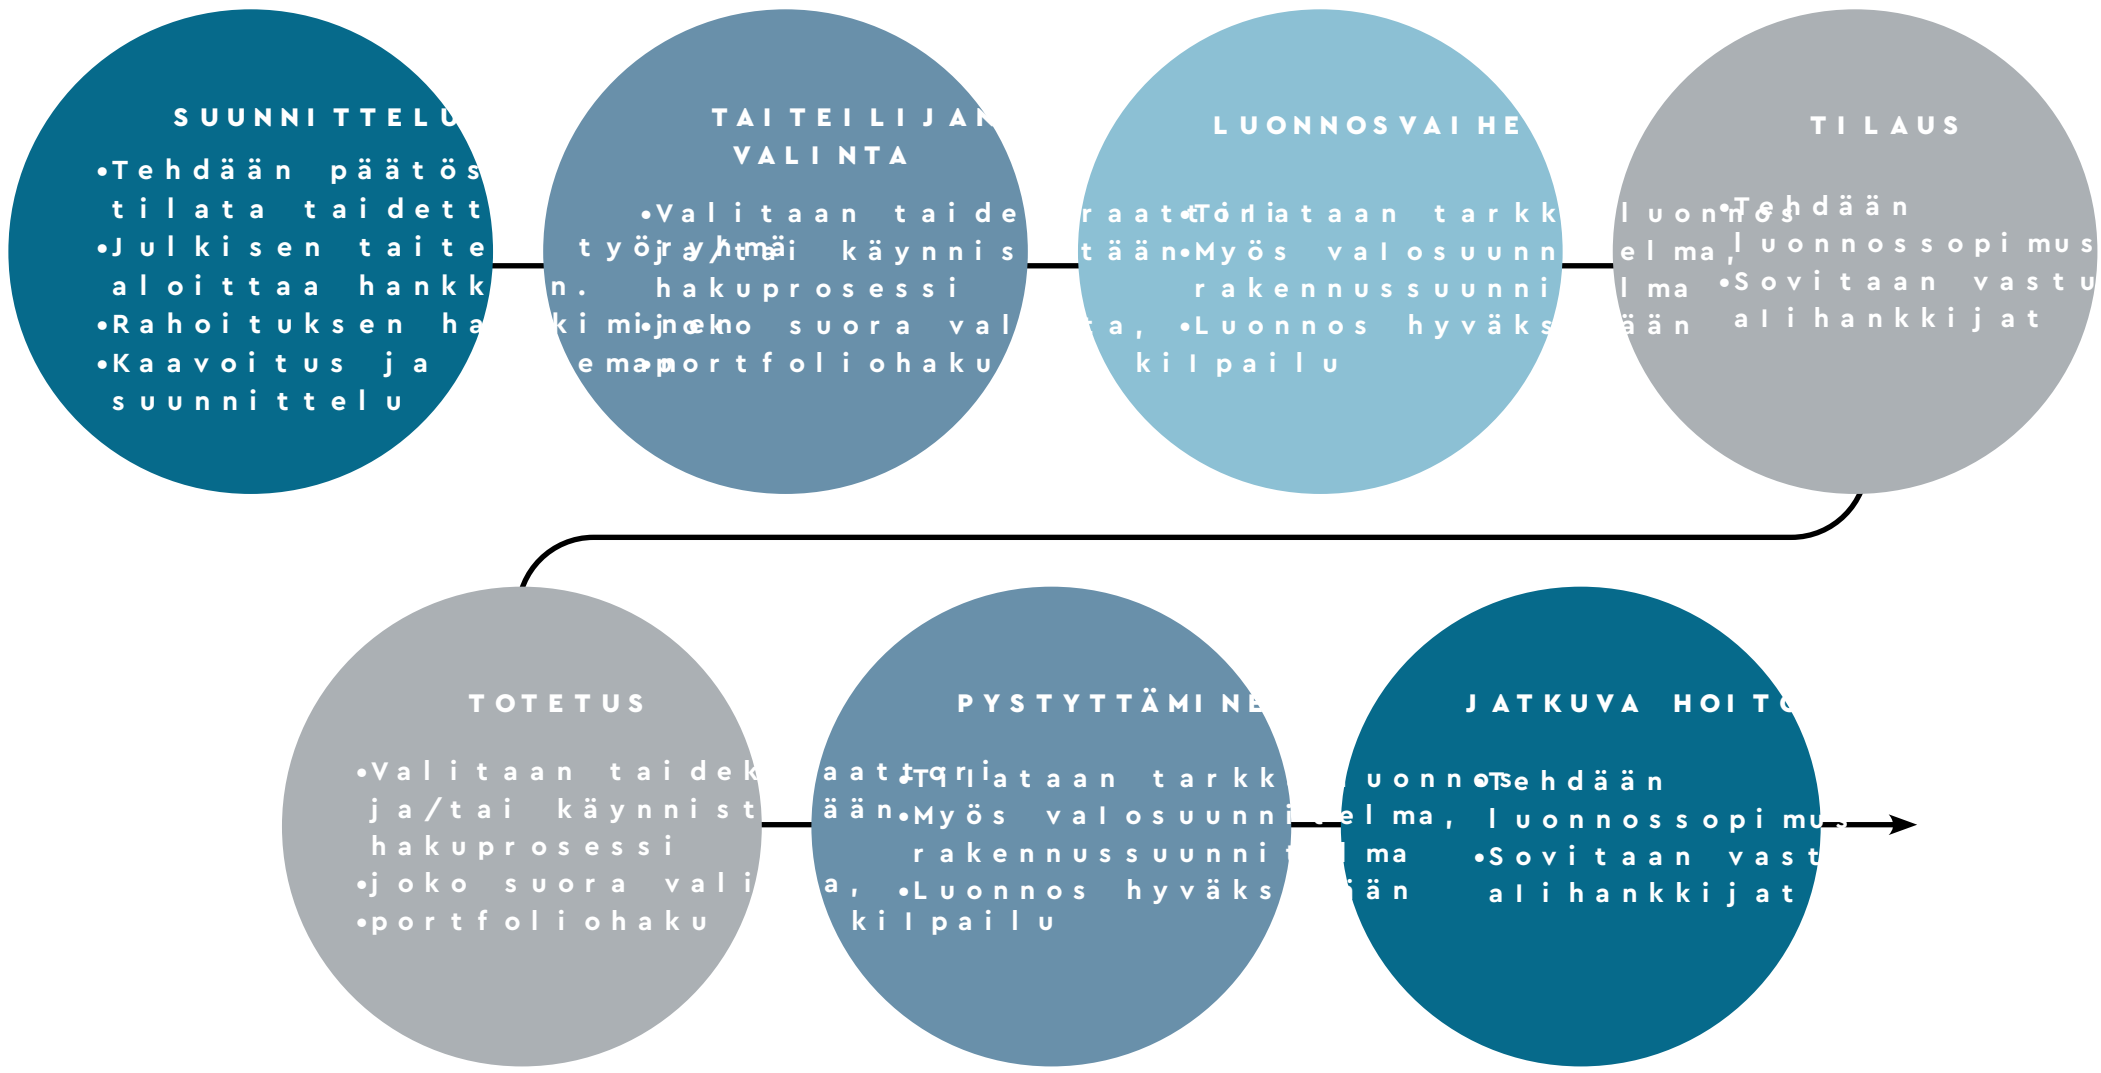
SUUNNITTELU

•Tehdään päätös tilata taidett
•Julkisen taite aloittaa hankk
•Rahoituksen ha
•Kaavoitus ja suunnittelu

TAITEILIJAN VALINTA

•Valitaan taide työryhmä ja/tai käynnis hakuprosessi
•joko suora val
•portfoliohaku

n.
kimi
ema

LUONNOSVAIHE

raat
tään
a,
kilpailu

•Tilataan tarkk
•Myös valosuunn rakennussuunni
•Luonnos hyväks

TILAUS

luonnos
elma,
lma
ään

•Tehdään luonnossopimus
•Sovitaan vastu alihankkijat

TOTETUS

•Valitaan taidek ja/tai käynnist hakuprosessi
•joko suora vali
•portfolihaku

PYSTYTTÄMINE

aattori
ään
a,
kilpailu

•Tilataan tarkk
•Myös valosuunni rakennussuunni
•Luonnos hyväks

JATKUVA HOITO

luonno
elma,
lma
ään

•Tehdään luonnossopimus
•Sovitaan vast alihankkijat